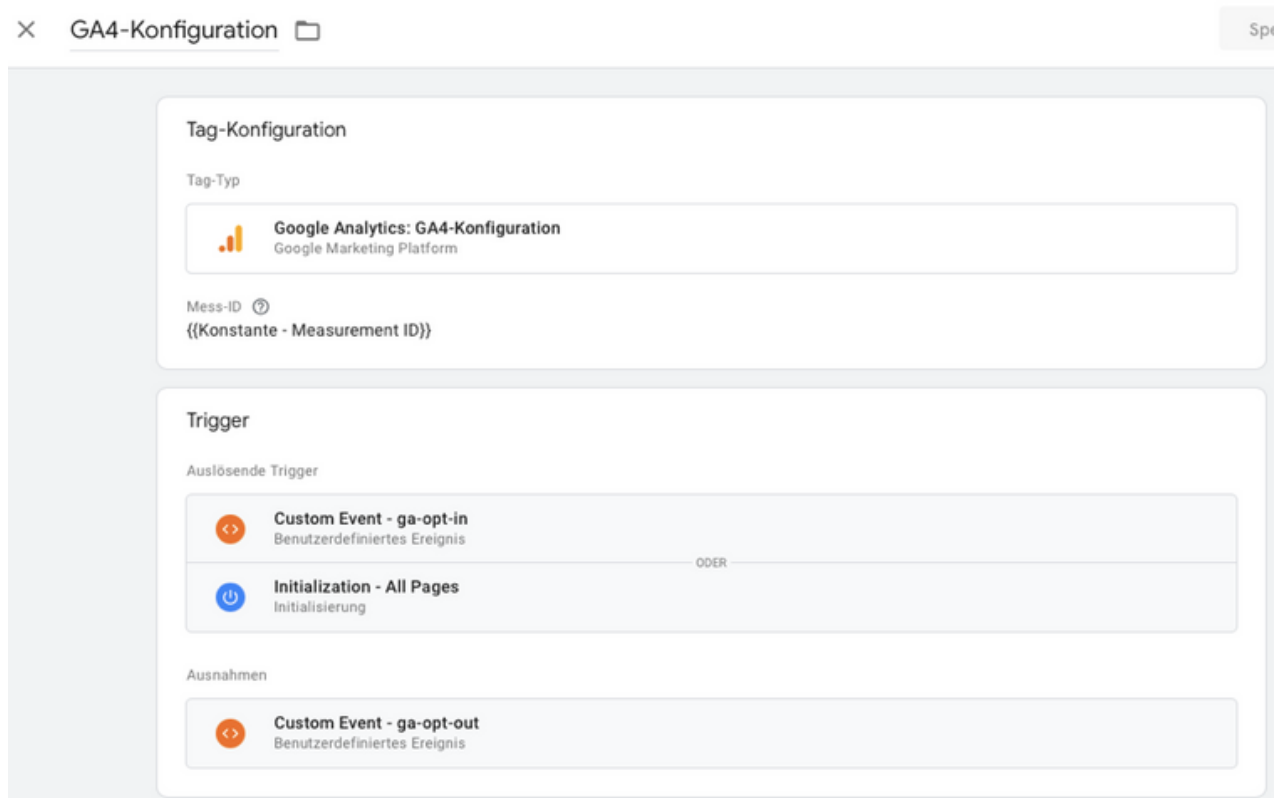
GA4-Konfiguration

Spe

Tag-Konfiguration

Tag-Typ

Google Analytics: GA4-Konfiguration
Google Marketing Platform

Mess-ID
{{Konstante - Measurement ID}}

Trigger

Auslösende Trigger

Custom Event - ga-opt-in
Benutzerdefiniertes Ereignis

ODER

Initialization - All Pages
Initialisierung

Ausnahmen

Custom Event - ga-opt-out
Benutzerdefiniertes Ereignis